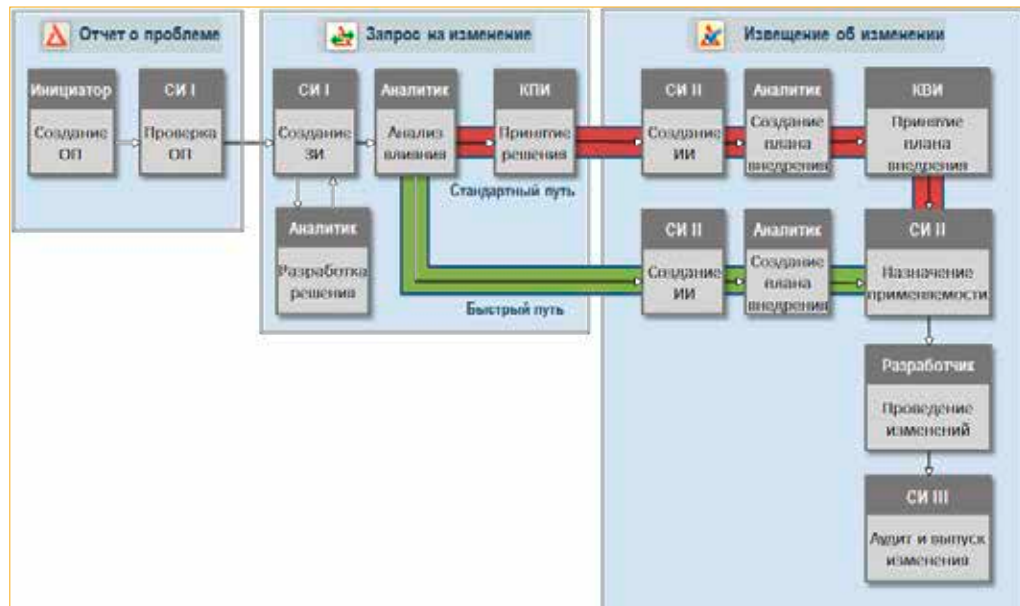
Отчет о проблеме

Инициатор
Создание ОП

СИ I
Проверка ОП

Запрос на изменение

СИ I
Создание ЗИ

Аналитик
Анализ влияния

КПИ
Принятие решения

Аналитик
Разработка решения

Стандартный путь

Быстрый путь

Извещение об изменении

СИ II
Создание ИИ

Аналитик
Создание плана внедрения

КВИ
Принятие плана внедрения

СИ II
Создание ИИ

Аналитик
Создание плана внедрения

СИ II
Назначение применяемости

Разработчик
Проведение изменений

СИ III
Аудит и выпуск изменения